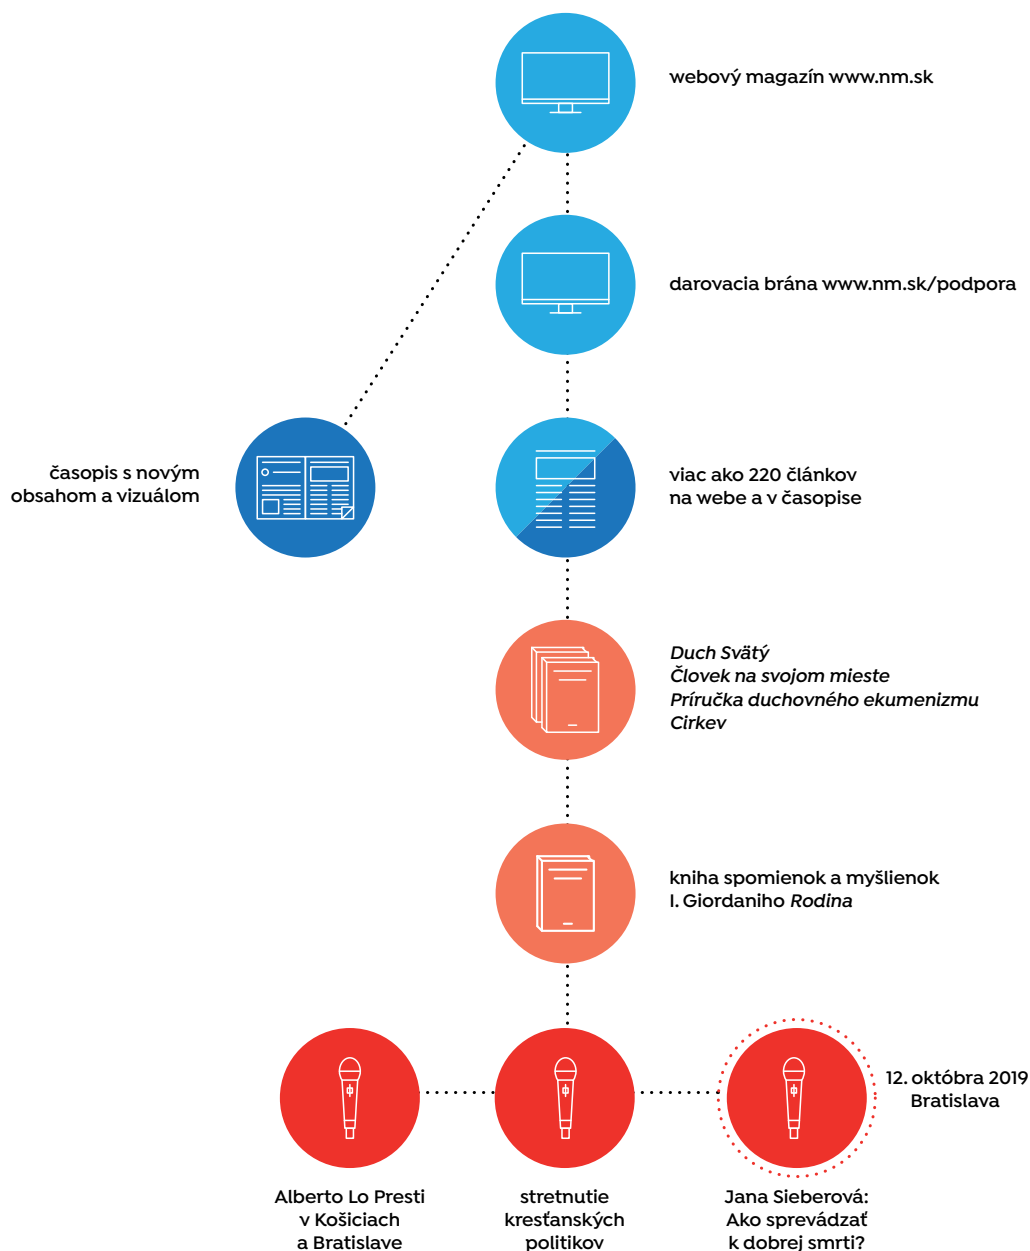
webový magazín www.nm.sk

darovacia brána www.nm.sk/podpora

časopis s novým obsahom a vizuálom

viac ako 220 článkov na webe a v časopise

*Duch Svätý*
*Človek na svojom mieste*
*Príručka duchovného ekumenizmu*
*Cirkev*

kniha spomienok a myšlienok I. Giordaniho *Rodina*

12. októbra 2019 Bratislava

Alberto Lo Presti v Košiciach a Bratislave

stretnutie kresťanských politikov

Jana Sieberová: Ako sprevádzať k dobrej smrti?